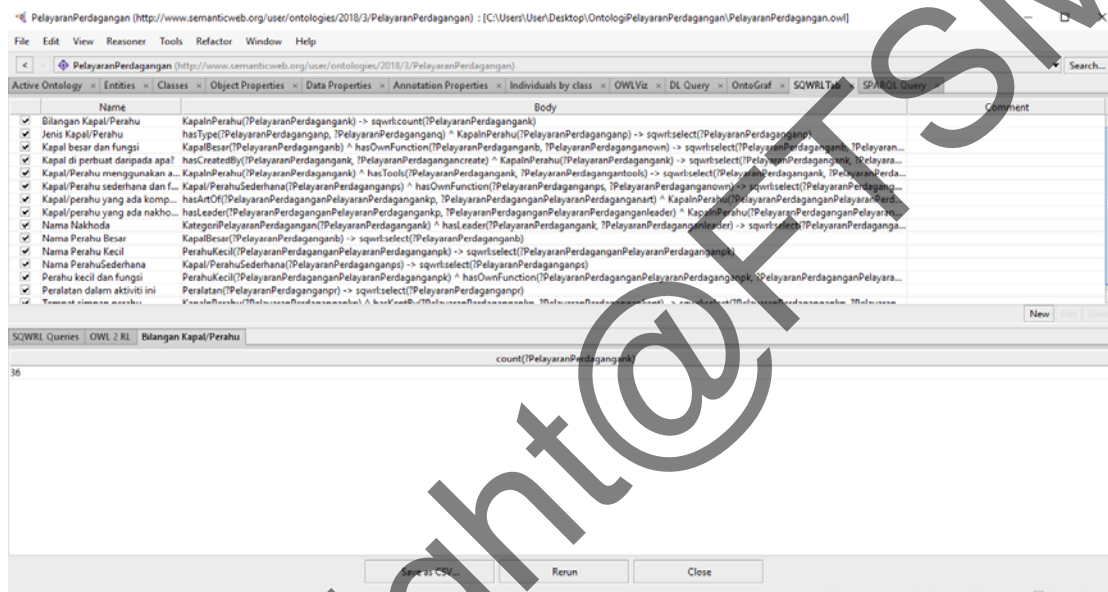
PelayaranPerdagangan (http://www.semanticweb.org/user/ontologies/2018/3/PelayaranPerdagangan) : [C:\Users\User\Desktop\OntologiPelayaranPerdagangan\PelayaranPerdagangan.owl]

File Edit View Reasoner Tools Refactor Window Help

PelayaranPerdagangan (http://www.semanticweb.org/user/ontologies/2018/3/PelayaranPerdagangan)

Search...

Active Ontology × Entities × Classes × Object Properties × Data Properties × Annotation Properties × Individuals by class × OWLViz × DL Query × OntoGraf × SQWRLTab × SPARQL Query ×

| | Name | Body | Comment |
|---|---|---|---|
| ✔ | Bilangan Kapal/Perahu | KapalnPerahu(?PelayaranPerdagangank) -> sqwrl:count(?PelayaranPerdagangank) | |
| ✔ | Jenis Kapal/Perahu | hasType(?PelayaranPerdaganganp, ?PelayaranPerdaganganq) ^ KapalnPerahu(?PelayaranPerdaganganp) -> sqwrl:select(?PelayaranPerdaganganp) | |
| ✔ | Kapal besar dan fungsi | KapalBesar(?PelayaranPerdaganganb) ^ hasOwnFunction(?PelayaranPerdaganganb, ?PelayaranPerdaganganown) -> sqwrl:select(?PelayaranPerdaganganb, ?Pelayaran... | |
| ✔ | Kapal di perbuat daripada apa? | hasCreatedBy(?PelayaranPerdagangank, ?PelayaranPerdagangancreate) ^ KapalnPerahu(?PelayaranPerdagangank) -> sqwrl:select(?PelayaranPerdagangank, ?Pelayara... | |
| ✔ | Kapal/Perahu menggunakan a... | KapalnPerahu(?PelayaranPerdagangank) ^ hasTools(?PelayaranPerdagangank, ?PelayaranPerdagangantools) -> sqwrl:select(?PelayaranPerdagangank, ?PelayaranPerda... | |
| ✔ | Kapal/Perahu sederhana dan f... | Kapal/PerahuSederhana(?PelayaranPerdaganganps) ^ hasOwnFunction(?PelayaranPerdaganganps, ?PelayaranPerdaganganown) -> sqwrl:select(?PelayaranPerdaganga... | |
| ✔ | Kapal/perahu yang ada komp... | hasArtOf(?PelayaranPerdaganganPelayaranPerdagangankp, ?PelayaranPerdaganganPelayaranPerdaganganart) ^ KapalnPerahu(?PelayaranPerdaganganPelayaranPerd... | |
| ✔ | Kapal/perahu yang ada nakho... | hasLeader(?PelayaranPerdaganganPelayaranPerdagangankp, ?PelayaranPerdaganganPelayaranPerdaganganleader) ^ KapalnPerahu(?PelayaranPerdaganganPelayaran... | |
| ✔ | Nama Nakhoda | KategoriPelayaranPerdagangan(?PelayaranPerdagangank) ^ hasLeader(?PelayaranPerdagangank, ?PelayaranPerdaganganleader) -> sqwrl:select(?PelayaranPerdaganga... | |
| ✔ | Nama Perahu Besar | KapalBesar(?PelayaranPerdaganganb) -> sqwrl:select(?PelayaranPerdaganganb) | |
| ✔ | Nama Perahu Kecil | PerahuKecil(?PelayaranPerdaganganPelayaranPerdagangankp) -> sqwrl:select(?PelayaranPerdaganganPelayaranPerdagangankp) | |
| ✔ | Nama PerahuSederhana | Kapal/PerahuSederhana(?PelayaranPerdaganganps) -> sqwrl:select(?PelayaranPerdaganganps) | |
| ✔ | Perahu kecil dan fungsi | PerahuKecil(?PelayaranPerdaganganPelayaranPerdagangankp) ^ hasOwnFunction(?PelayaranPerdaganganPelayaranPerdagangankp, ?PelayaranPerdaganganPelayara... | |
| ✔ | Peralatan dalam aktiviti ini | Peralatan(?PelayaranPerdaganganpr) -> sqwrl:select(?PelayaranPerdaganganpr) | |
| ✔ | Tempat simpan perahu | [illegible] | |

New Edit Delete

SQWRL Queries OWL 2 RL Bilangan Kapal/Perahu

count(?PelayaranPerdagangank)

36

Save as CSV... Rerun Close